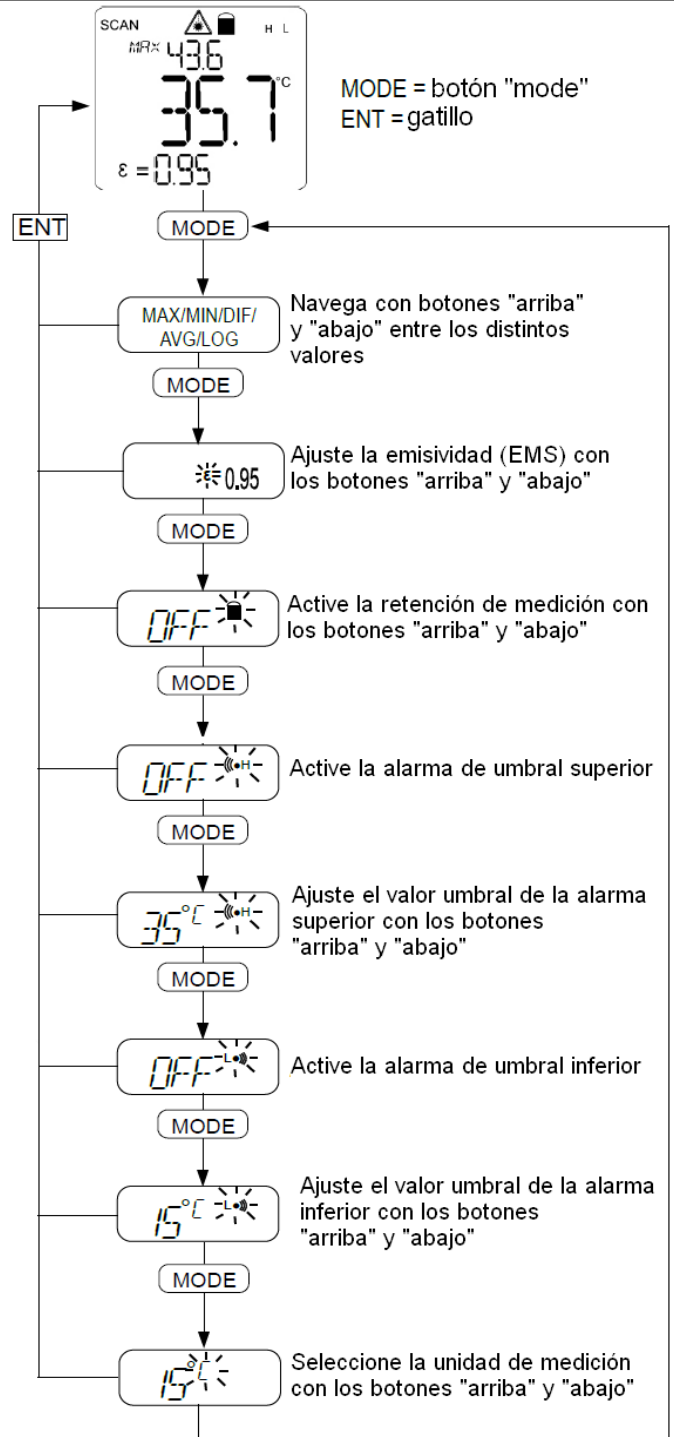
SCAN H L
MAX 43.6
35.7 °C
ε = 0.95

MODE = botón "mode"
ENT = gatillo

ENT

MODE

MAX/MIN/DIF/AVG/LOG
Navega con botones "arriba" y "abajo" entre los distintos valores

MODE

0.95
Ajuste la emisividad (EMS) con los botones "arriba" y "abajo"

MODE

OFF
Active la retención de medición con los botones "arriba" y "abajo"

MODE

OFF H
Active la alarma de umbral superior

MODE

35°C H
Ajuste el valor umbral de la alarma superior con los botones "arriba" y "abajo"

MODE

OFF L
Active la alarma de umbral inferior

MODE

15°C L
Ajuste el valor umbral de la alarma inferior con los botones "arriba" y "abajo"

MODE

15°C
Seleccione la unidad de medición con los botones "arriba" y "abajo"